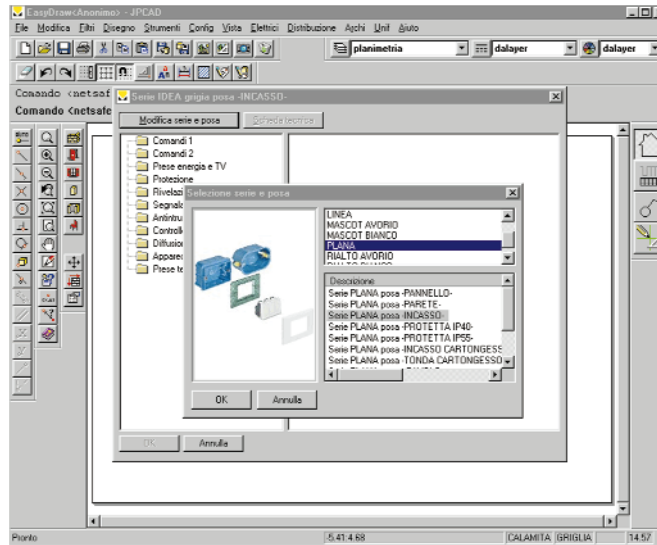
EasyDraw<Anonimo> - JPCAD

File Modifica Filtri Disegno Strumenti Config Vista Elettrici Distribuzione Archi Unit Aiuto

planimetria

dalayer

dalayer

Comando <netsaf

Comando <netsafe

Serie IDEA grigia posa -INCASSO-

Modifica serie e posa

Scheda tecnica

Comandi 1
Comandi 2
Prese energia e TV
Protezione
Rivelazi
Segnala
Antintru
Controll
Diffusion
Apparec
Prese te

Selezione serie e posa

LINEA
MASCOT AVORIO
MASCOT BIANCO
PLANA
RIALTO AVORIO

Descrizione
Serie PLANA posa -PANNELLO-
Serie PLANA posa -PARETE-
Serie PLANA posa -INCASSO-
Serie PLANA posa -PROTETTA IP40-
Serie PLANA posa -PROTETTA IP55-
Serie PLANA posa -INCASSO CARTONGESSO
Serie PLANA posa -TONDA CARTONGESSO

OK

Annulla

OK

Annulla

Pronto

-5.41:4.68

CALAMITA

GRIGLIA

14.57